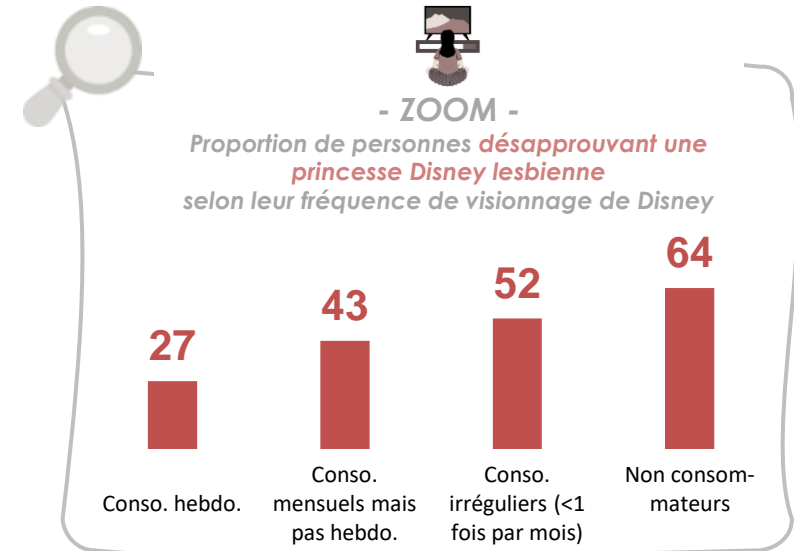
- ZOOM -

Proportion de personnes désapprouvant une princesse Disney lesbienne selon leur fréquence de visionnage de Disney

27
Conso. hebdo.

43
Conso. mensuels mais pas hebdo.

52
Conso. irréguliers (<1 fois par mois)

64
Non consommateurs